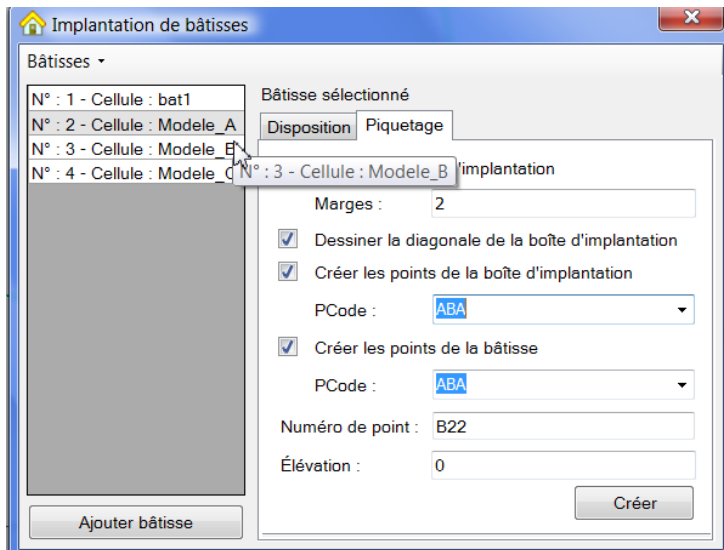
Implantation de bâtisses

Bâtisses ▾

N° : 1 - Cellule : bat1
N° : 2 - Cellule : Modele_A
N° : 3 - Cellule : Modele_B
N° : 4 - Cellule : Modele_C

N° : 3 - Cellule : Modele_B

Ajouter bâtisse

Bâtisse sélectionné

Disposition | Piquetage

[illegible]'implantation

Marges : 2

Dessiner la diagonale de la boîte d'implantation

Créer les points de la boîte d'implantation

PCode : ABA

Créer les points de la bâtisse

PCode : ABA

Numéro de point : B22

Élévation : 0

Créer